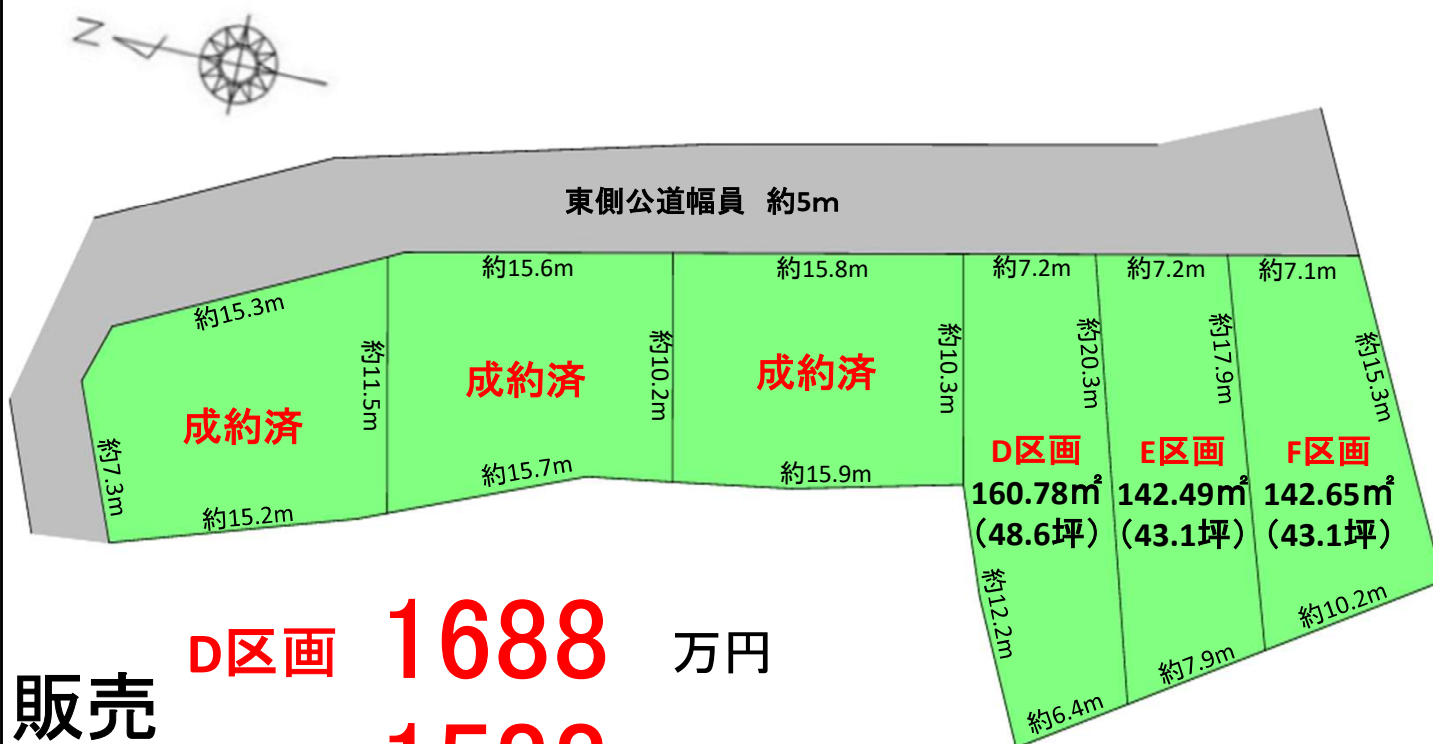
N

東側公道幅員　約5m

約15.3m
約11.5m
約7.3m
約15.2m
成約済

約15.6m
約10.2m
約15.7m
成約済

約15.8m
約10.3m
約15.9m
成約済

約7.2m
約20.3m
D区画
160.78㎡
（48.6坪）
約12.2m
約6.4m

約7.2m
約17.9m
E区画
142.49㎡
（43.1坪）
約7.9m

約7.1m
約15.3m
F区画
142.65㎡
（43.1坪）
約10.2m

販売
D区画　1688　万円
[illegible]